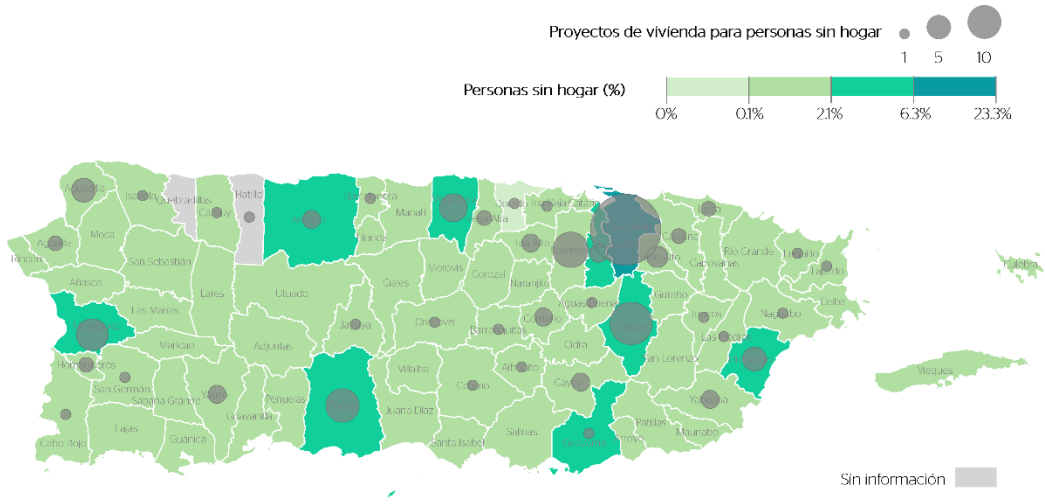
Proyectos de vivienda para personas sin hogar
1 5 10

Personas sin hogar (%)
0% 0.1% 2.1% 6.3% 23.3%

Aguadilla
Isabela
Quebradillas
Camuy
Hatillo
Arecibo
Barceloneta
Manatí
Vega Alta
Dorado
Toa Baja
Cataño
Loíza
Aguada
Moca
Florida
Bayamón
Carolina
Río Grande
Luquillo
Rincón
San Sebastián
Canóvanas
Fajardo
Culebra
Añasco
Ciales
Morovis
Corozal
Naranjito
Gurabo
Ceiba
Lares
Utuado
Aguas Buenas
Las Marías
Juncos
Naguabo
Jayuya
Orocovis
Barranquitas
Las Piedras
Maricao
Adjuntas
Cidra
San Lorenzo
Hormigueros
Villalba
Aibonito
San Germán
Coamo
Cayey
Yabucoa
Vieques
Sabana Grande
Yauco
Guayanilla
Peñuelas
Juana Díaz
Patillas
Maunabo
Lajas
Guánica
Santa Isabel
Salinas
Guayama
Arroyo
Cabo Rojo
Sin información